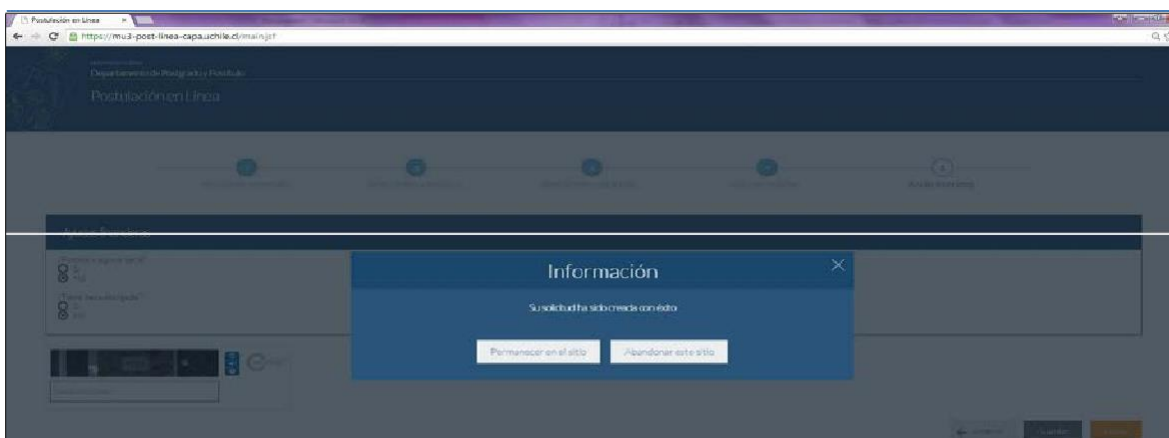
Postulación en Línea

https://mu3-post-linea-capa.uchile.cl/main.jsf

Departamento de Postgrado y Postítulo

Postulación en Línea

Ayuda Financiera

Información

Su solicitud ha sido creada con éxito

Permanecer en el sitio

Abandonar este sitio